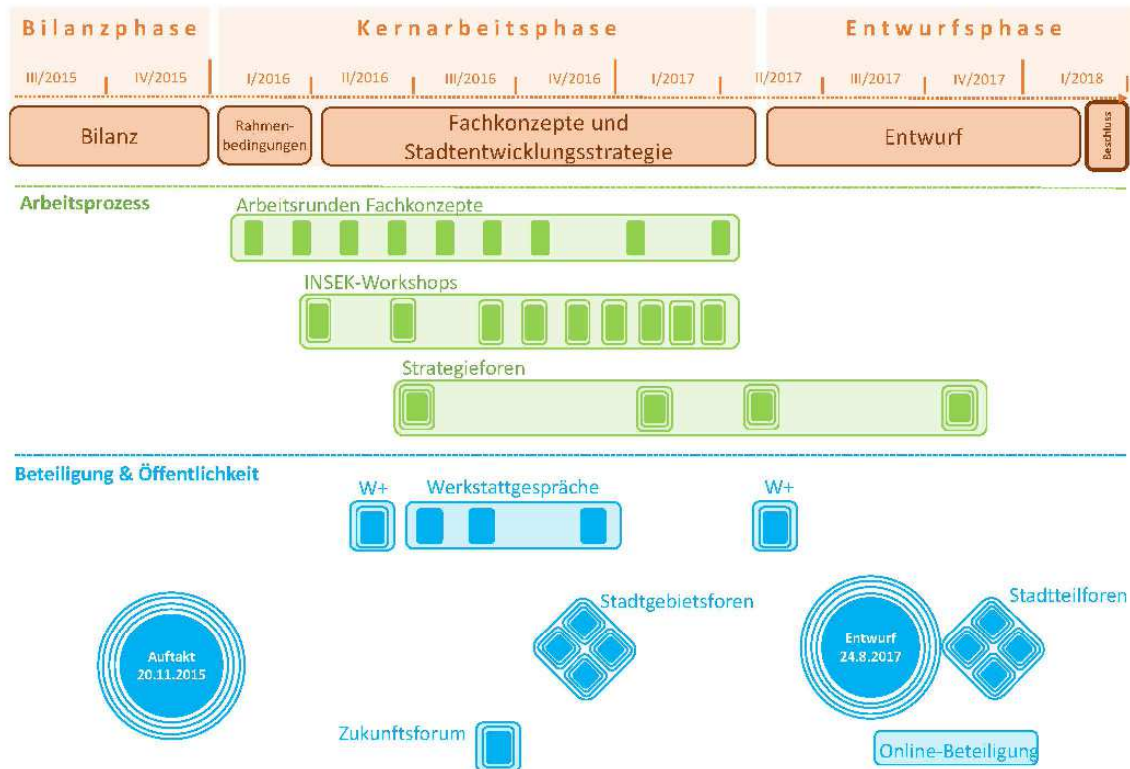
Bilanzphase
Kernarbeitsphase
Entwurfsphase

III/2015 IV/2015 I/2016 II/2016 III/2016 IV/2016 I/2017 II/2017 III/2017 IV/2017 I/2018

Bilanz
Rahmenbedingungen
Fachkonzepte und Stadtentwicklungsstrategie
Entwurf
Beschluss

Arbeitsprozess
Arbeitsrunden Fachkonzepte
INSEK-Workshops
Strategieforen

Beteiligung & Öffentlichkeit
W+
Werkstattgespräche
W+
Stadtgebietsforen
Stadtteilforen
Auftakt 20.11.2015
Entwurf 24.8.2017
Zukunftsforum
Online-Beteiligung